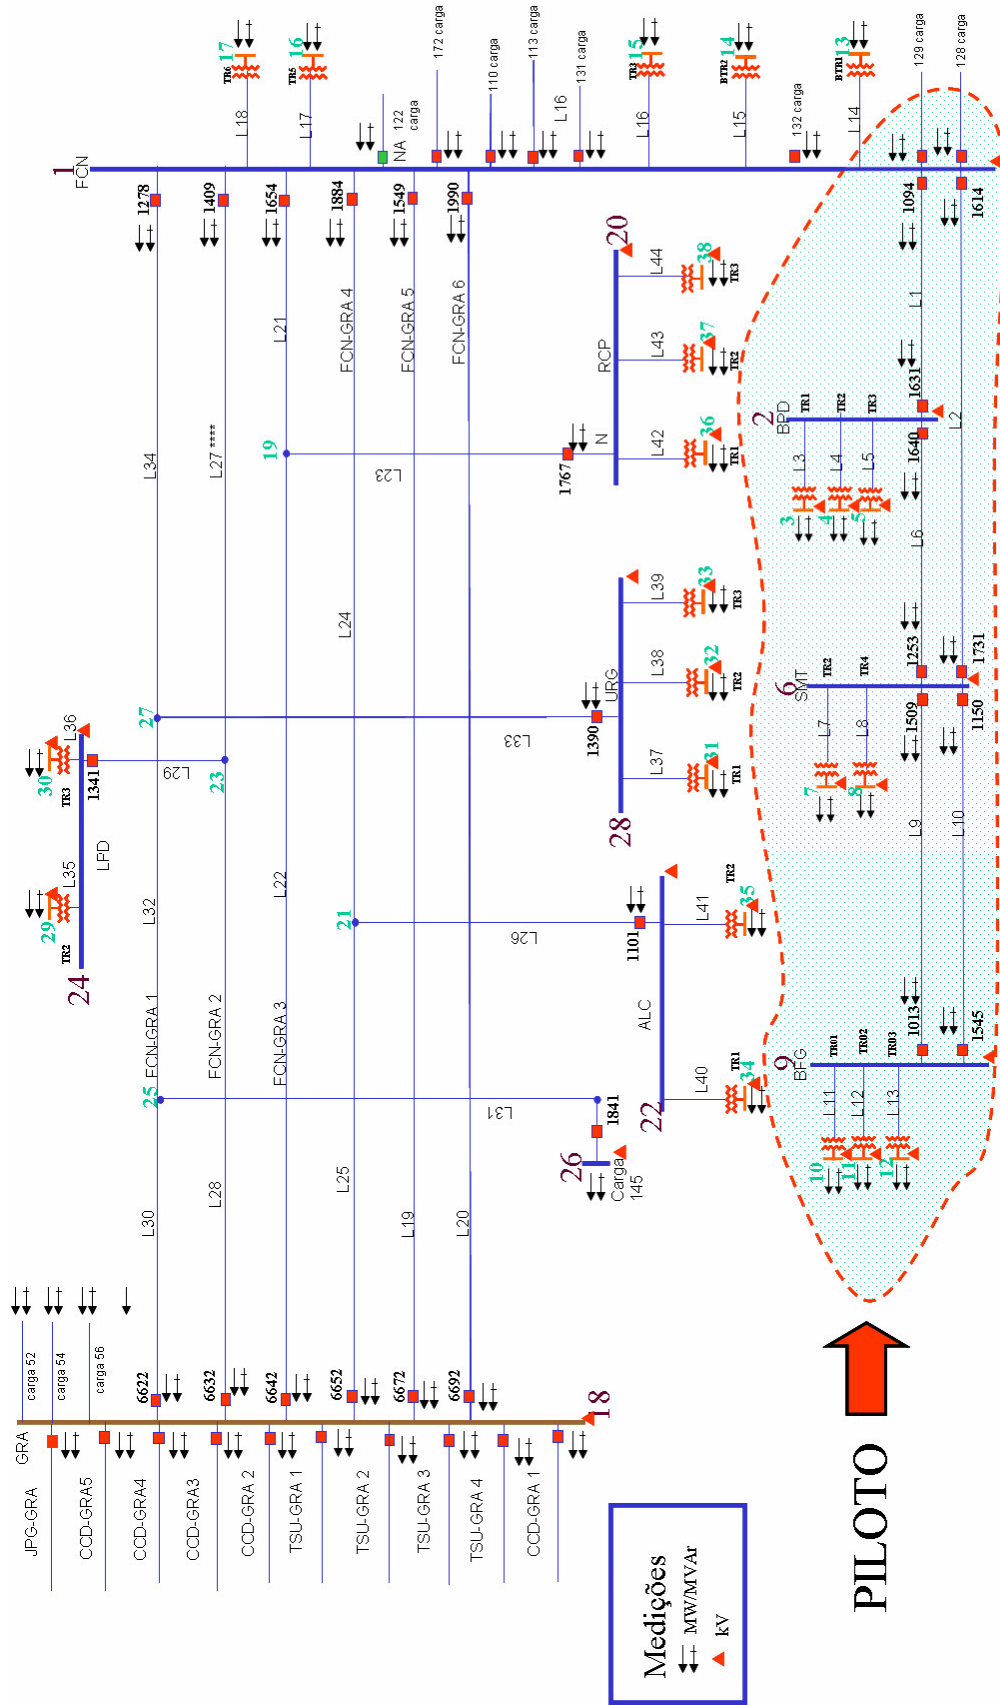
1
FCN
17
TR6
16
TR5
172 carga
110 carga
113 carga
131 carga
15
TR3
14
BTR2
13
BTR1
129 carga
128 carga
L18
L17
NA
122 carga
L16
L16
L15
132 carga
L14
1278
1409
1654
1884
1549
1990
1094
1614
20
L44
38
TR3
L43
37
TR2
RCP
L42
36
TR1
N
1767
L21
FCN-GRA 4
FCN-GRA 5
FCN-GRA 6
L1
1631
2
BPD
TR1
TR2
TR3
1640
L2
L3
L4
L5
3
4
5
L6
L34
L27 ****
19
L23
L24
L39
33
TR3
URG
L38
32
TR2
L37
31
TR1
1390
28
L33
1253
1731
6
SMT
TR2
TR4
1509
1150
L7
L8
7
8
L9
L10
27
30
TR3
1341
L36
L29
23
LFD
L35
29
TR2
24
L32
L22
21
L26
1101
L41
35
TR2
ALC
22
L40
34
TR1
9
BFG
TR01
TR02
TR03
1013
1545
L11
L12
L13
10
11
12
FCN-GRA 1
FCN-GRA 2
FCN-GRA 3
25
L31
1841
26
Carga 145
L30
L28
L25
L19
L20
carga 52
carga 54
carga 56
6622
6632
6642
6652
6672
6692
18
GRA
JPG-GRA
CCD-GRA5
CCD-GRA4
CCD-GRA3
CCD-GRA 2
TSU-GRA 1
TSU-GRA 2
TSU-GRA 3
TSU-GRA 4
CCD-GRA 1
Medições
MW/MVAr
kV
PILOTO